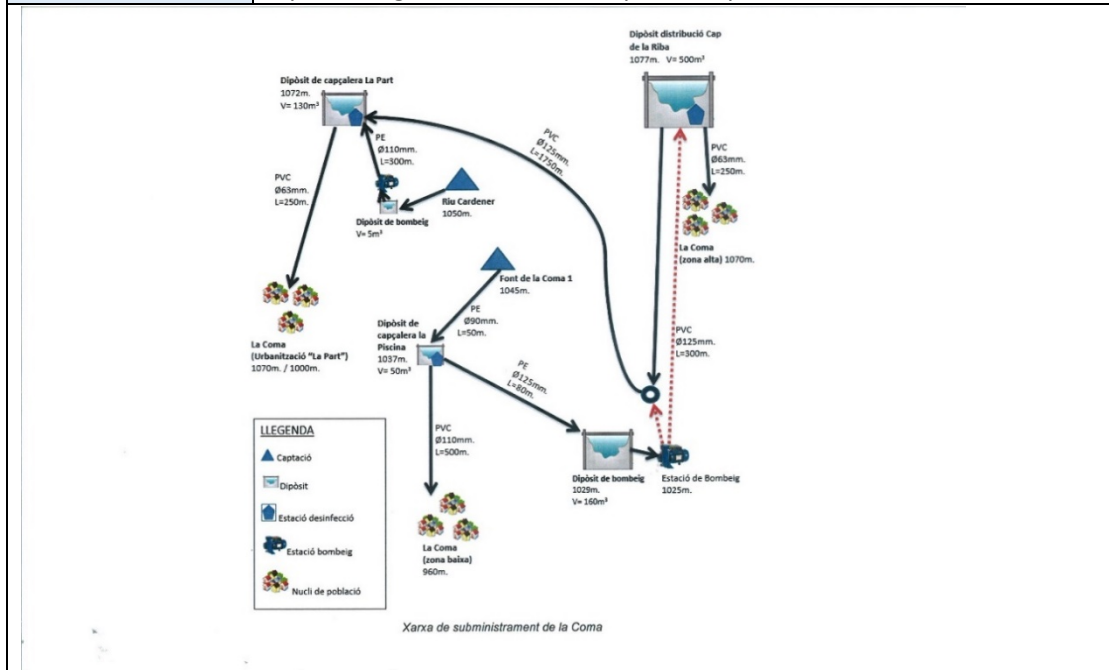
Dipòsit distribució Cap de la Riba
1077m. V= 500m³

Dipòsit de capçalera La Part
1072m.
V= 130m³

PE
Ø110mm.
L=300m.

PVC
Ø125mm.
L=1750m.

PVC
Ø63mm.
L=250m.

PVC
Ø63mm.
L=250m.

Riu Cardener
1050m.

Dipòsit de bombeig
V= 5m³

La Coma
(zona alta) 1070m.

Font de la Coma 1
1045m.

La Coma
(Urbanització "La Part")
1070m. / 1000m.

PE
Ø90mm.
L=50m.

Dipòsit de capçalera la Piscina
1037m.
V= 50m³

PVC
Ø125mm.
L=300m.

PE
Ø125mm.
L=60m.

LLEGENDA
Captació
Dipòsit
Estació desinfecció
Estació bombeig
Nucli de població

PVC
Ø110mm.
L=500m.

Dipòsit de bombeig
1029m.
V= 160m³

Estació de Bombeig
1025m.

La Coma
(zona baixa)
960m.

Xarxa de subministrament de la Coma